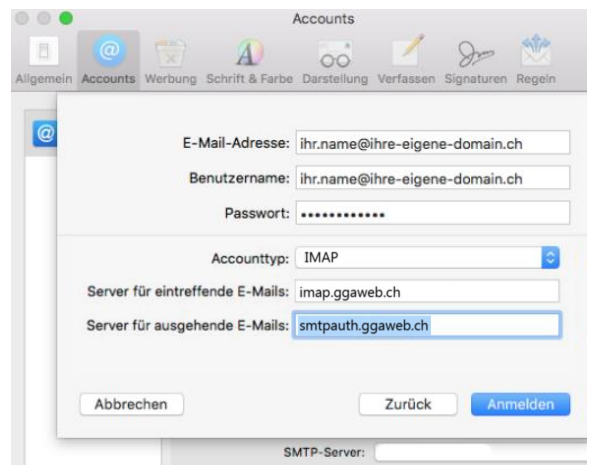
Accounts

Allgemein Accounts Werbung Schrift & Farbe Darstellung Verfassen Signaturen Regeln

E-Mail-Adresse: ihr.name@ihre-eigene-domain.ch

Benutzername: ihr.name@ihre-eigene-domain.ch

Passwort: ••••••••••••

Accounttyp: IMAP

Server für eintreffende E-Mails: imap.ggaweb.ch

Server für ausgehende E-Mails: smtpauth.ggaweb.ch

Abbrechen Zurück Anmelden

SMTP-Server: